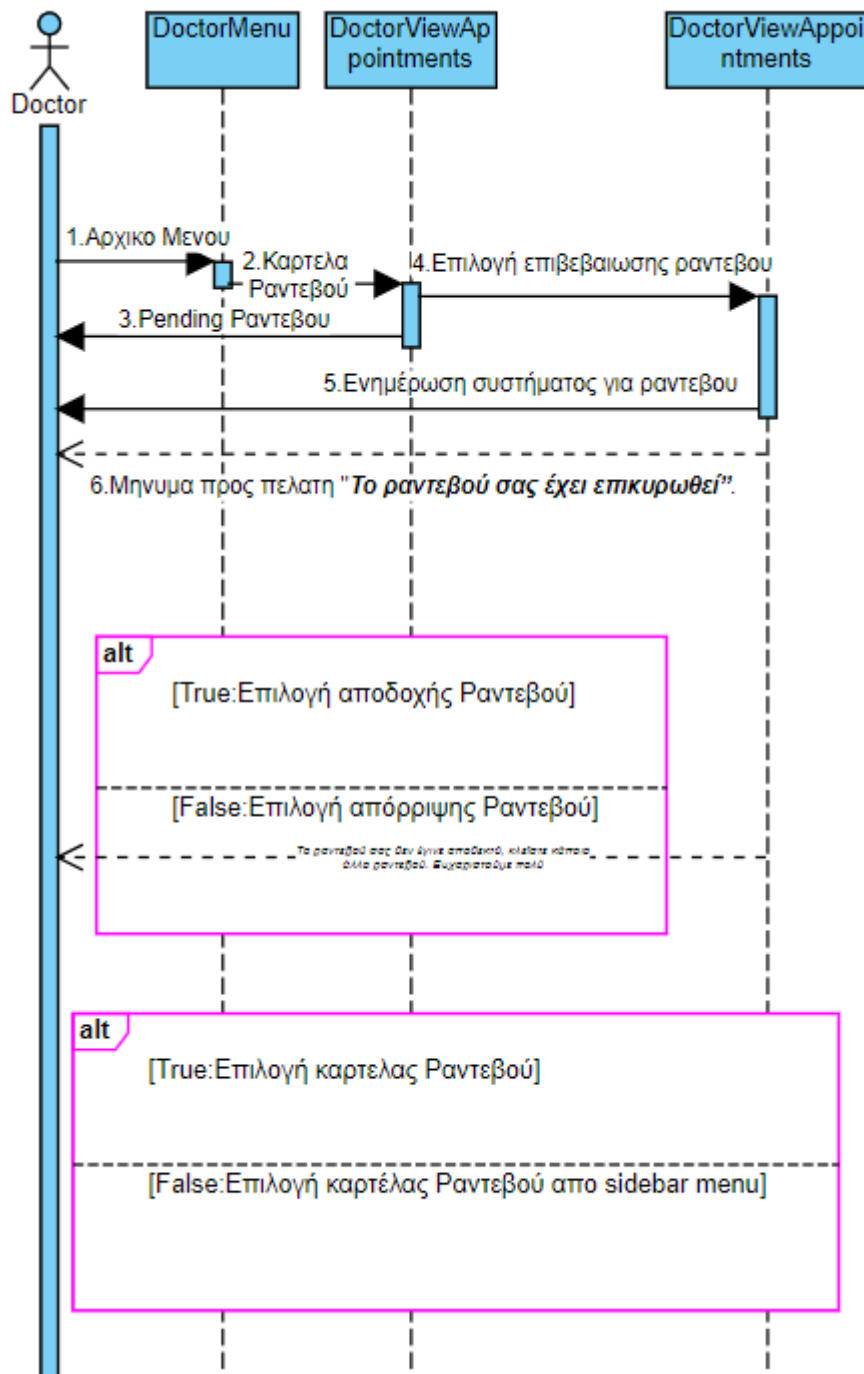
Doctor

DoctorMenu

DoctorViewAppointments

DoctorViewAppointments

1.Αρχικο Μενου

2.Καρτελα Ραντεβού

4.Επιλογή επιβεβαιωσης ραντεβου

3.Pending Ραντεβου

5.Ενημέρωση συστήματος για ραντεβου

6.Μηνυμα προς πελατη "**Το ραντεβού σας έχει επικυρωθεί**".

alt

[True:Επιλογή αποδοχής Ραντεβού]

[False:Επιλογή απόρριψης Ραντεβού]

Το ραντεβού σας δεν έγινε αποδεκτό, κλείστε κάποιο άλλο ραντεβού. Ευχαριστούμε πολύ

alt

[True:Επιλογή καρτελας Ραντεβού]

[False:Επιλογή καρτέλας Ραντεβού απο sidebar menu]